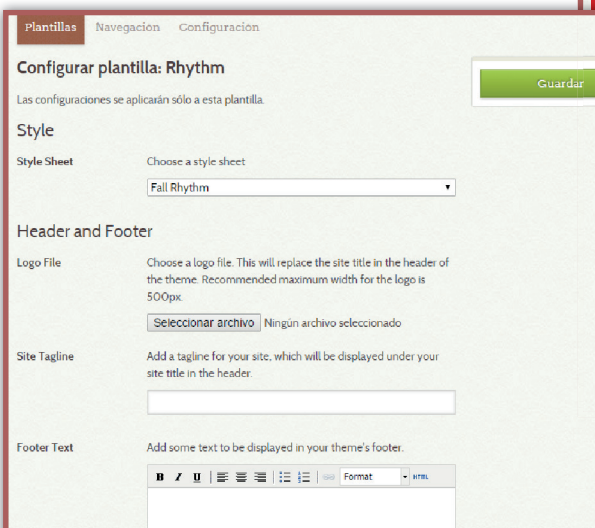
Plantillas Navegación Configuración

Configurar plantilla: Rhythm

Las configuraciones se aplicarán sólo a esta plantilla.

Guardar

Style

Style Sheet

Choose a style sheet

Fall Rhythm

Header and Footer

Logo File

Choose a logo file. This will replace the site title in the header of the theme. Recommended maximum width for the logo is 500px.

Seleccionar archivo Ningún archivo seleccionado

Site Tagline

Add a tagline for your site, which will be displayed under your site title in the header.

Footer Text

Add some text to be displayed in your theme's footer.

B I U Format HTML